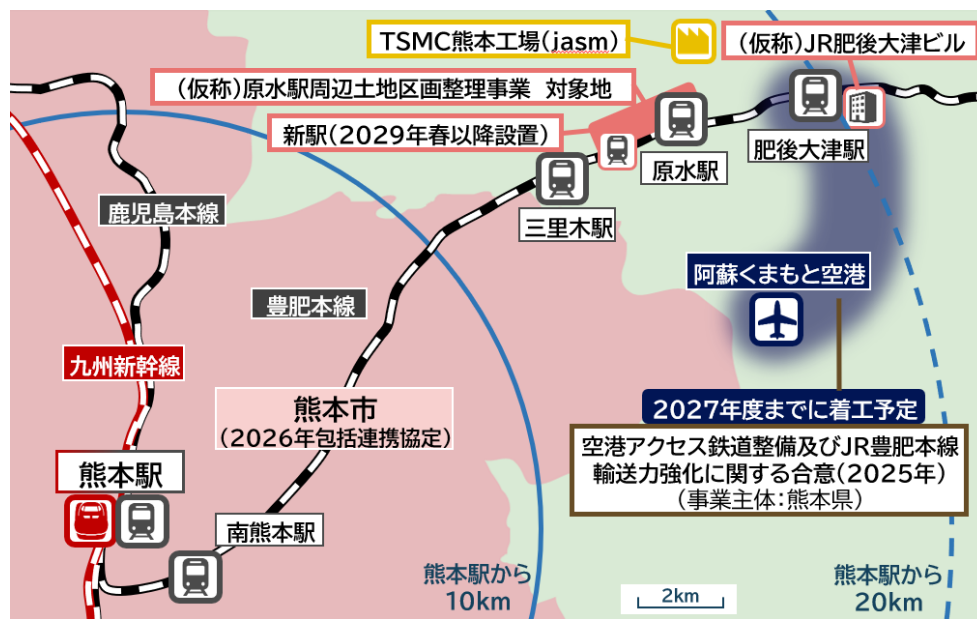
TSMC熊本工場（jasm）

（仮称）JR肥後大津ビル

（仮称）原水駅周辺土地区画整理事業　対象地

新駅（2029年春以降設置）

原水駅

肥後大津駅

三里木駅

鹿児島本線

豊肥本線

阿蘇くまもと空港

九州新幹線

熊本市
（2026年包括連携協定）

2027年度までに着工予定

空港アクセス鉄道整備及びJR豊肥本線輸送力強化に関する合意（2025年）
（事業主体：熊本県）

熊本駅

南熊本駅

熊本駅から
10km

2km

熊本駅から
20km